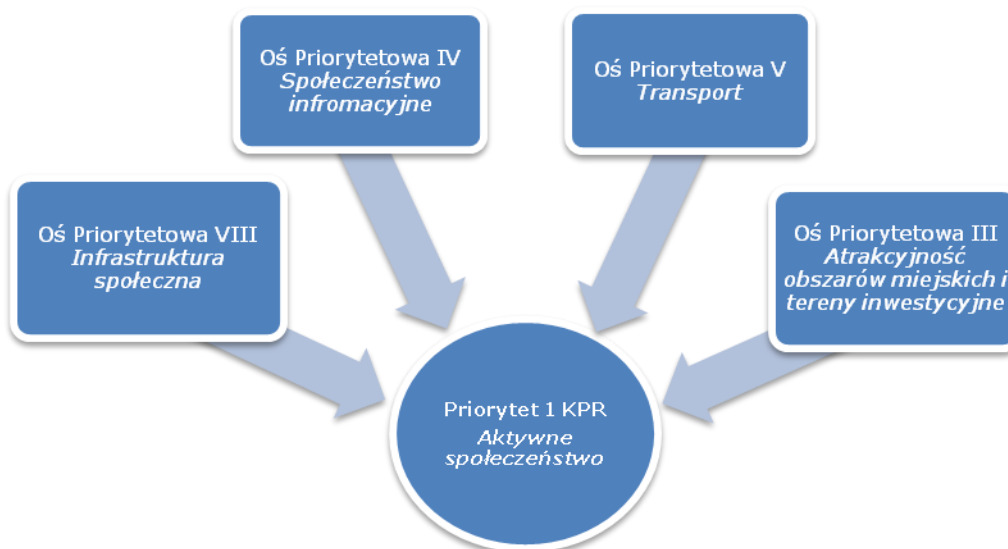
Oś Priorytetowa IV
*Społeczeństwo infromacyjne*

Oś Priorytetowa V
*Transport*

Oś Priorytetowa VIII
*Infrastruktura społeczna*

Oś Priorytetowa III
*Atrakcyjność obszarów miejskich i tereny inwestycyjne*

Priorytet 1 KPR
*Aktywne społeczeństwo*